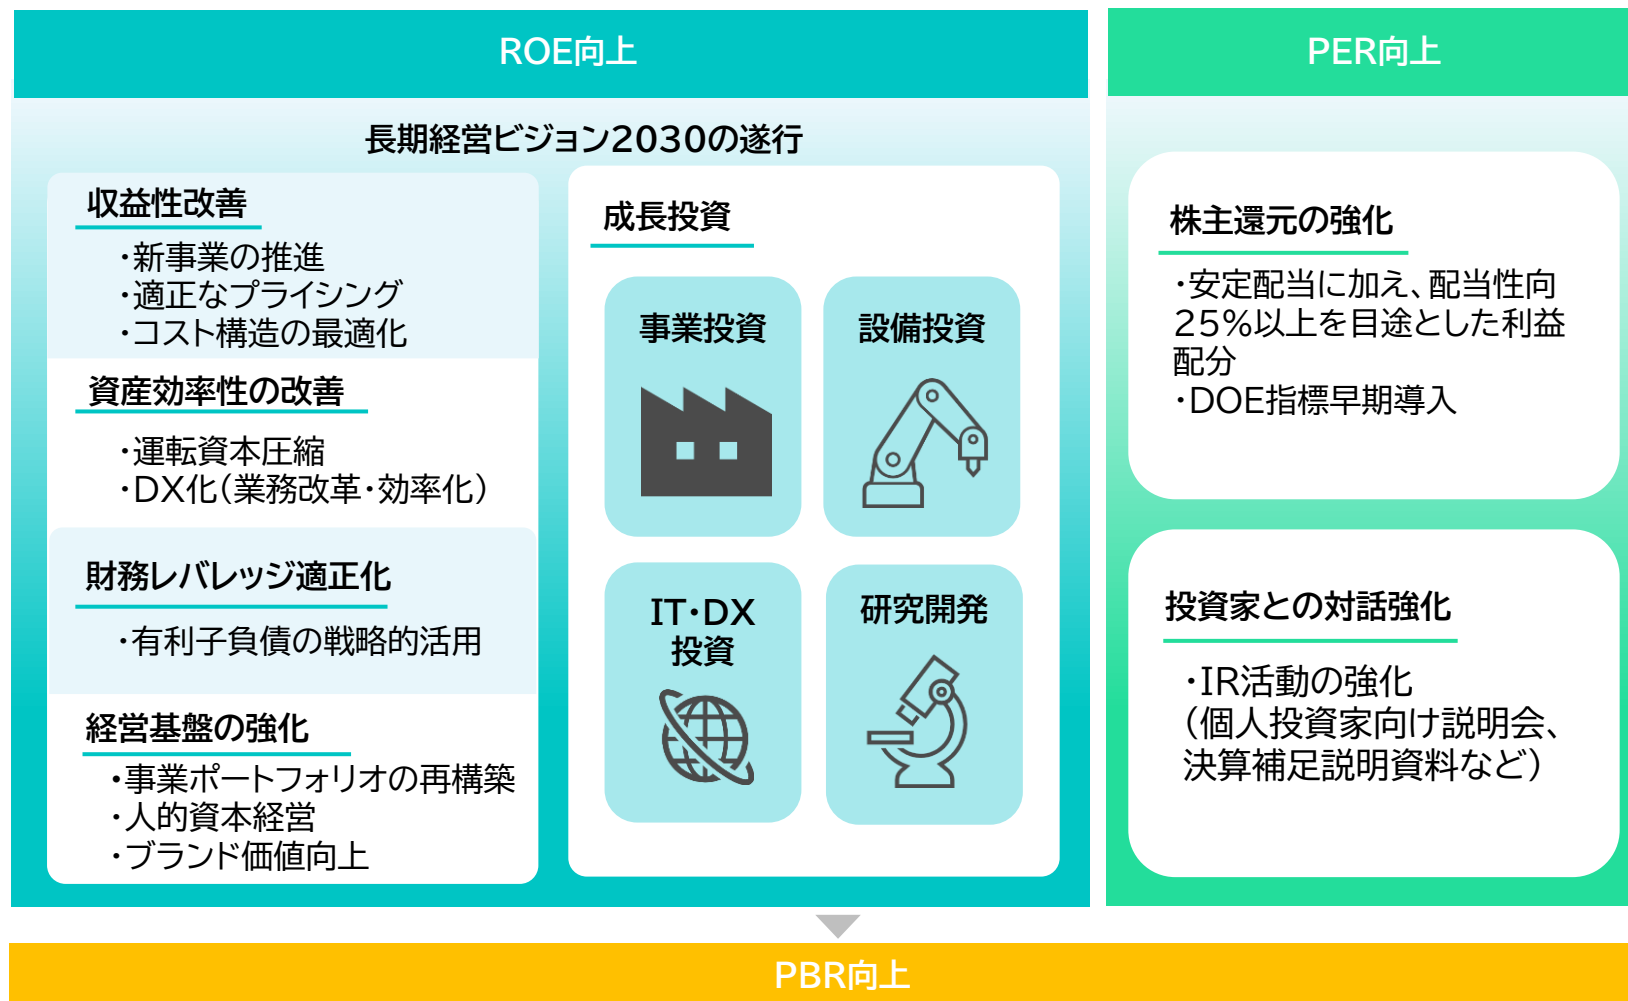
ROE向上

長期経営ビジョン2030の遂行

収益性改善
・新事業の推進
・適正なプライシング
・コスト構造の最適化

資産効率性の改善
・運転資本圧縮
・DX化(業務改革・効率化)

財務レバレッジ適正化
・有利子負債の戦略的活用

経営基盤の強化
・事業ポートフォリオの再構築
・人的資本経営
・ブランド価値向上

成長投資

事業投資

設備投資

IT・DX投資

研究開発

PER向上

株主還元の強化
・安定配当に加え、配当性向25%以上を目途とした利益配分
・DOE指標早期導入

投資家との対話強化
・IR活動の強化
(個人投資家向け説明会、決算補足説明資料など)

PBR向上